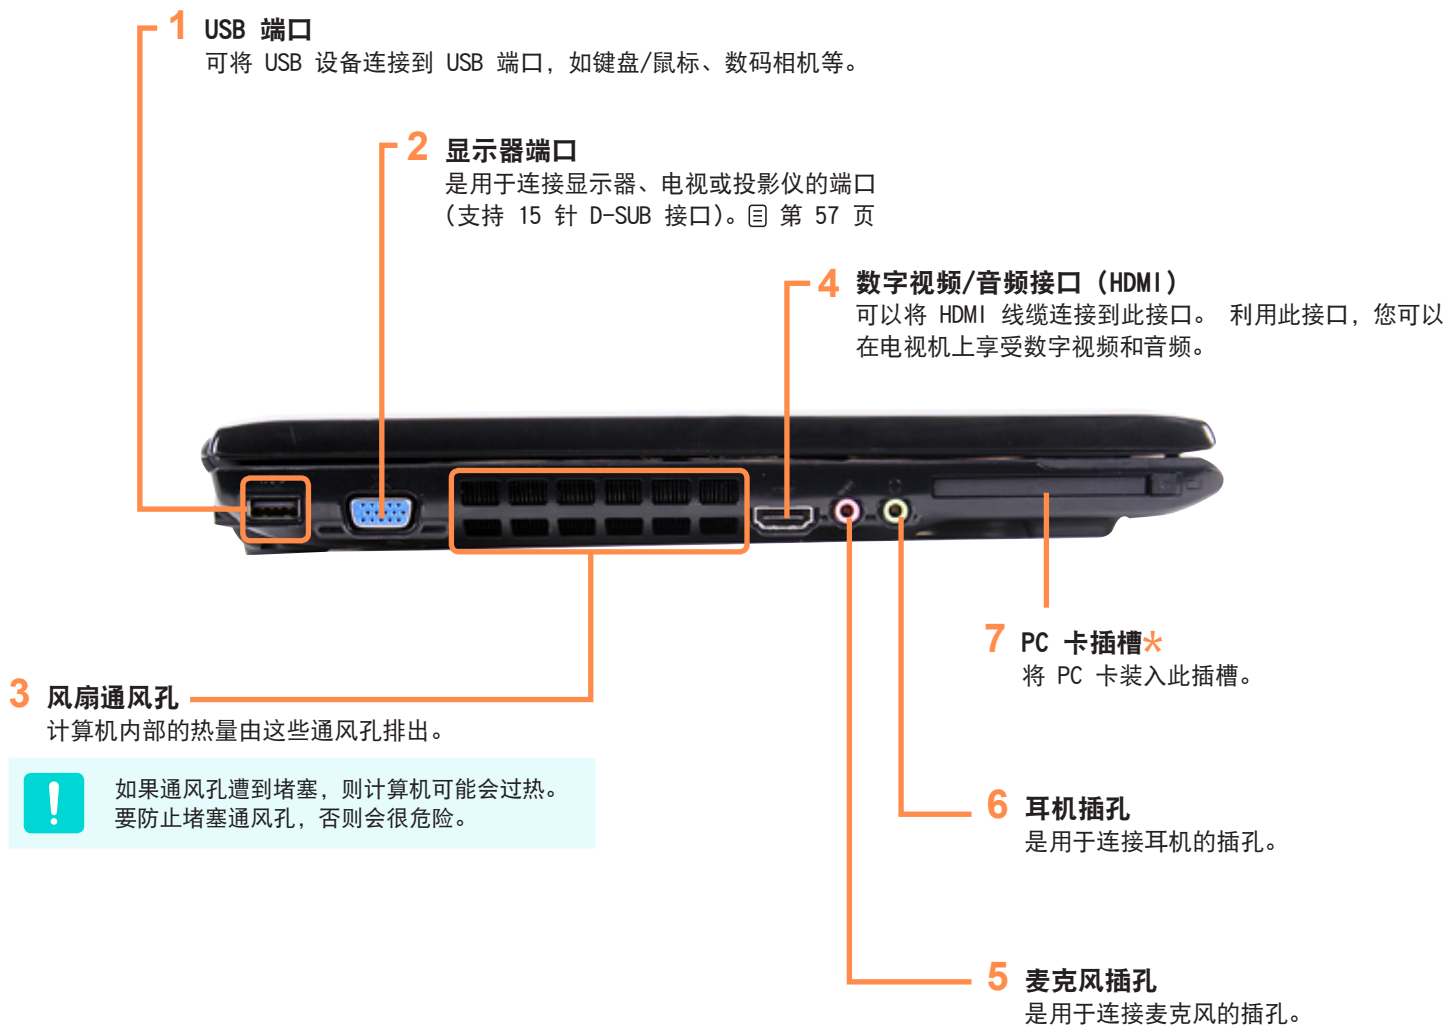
1 USB 端口
可将 USB 设备连接到 USB 端口，如键盘/鼠标、数码相机等。

2 显示器端口
是用于连接显示器、电视或投影仪的端口（支持 15 针 D-SUB 接口）。第 57 页

4 数字视频/音频接口（HDMI）
可以将 HDMI 线缆连接到此接口。 利用此接口，您可以在电视机上享受数字视频和音频。

7 PC 卡插槽*
将 PC 卡装入此插槽。

3 风扇通风孔
计算机内部的热量由这些通风孔排出。

!
如果通风孔遭到堵塞，则计算机可能会过热。要防止堵塞通风孔，否则会很危险。

6 耳机插孔
是用于连接耳机的插孔。

5 麦克风插孔
是用于连接麦克风的插孔。